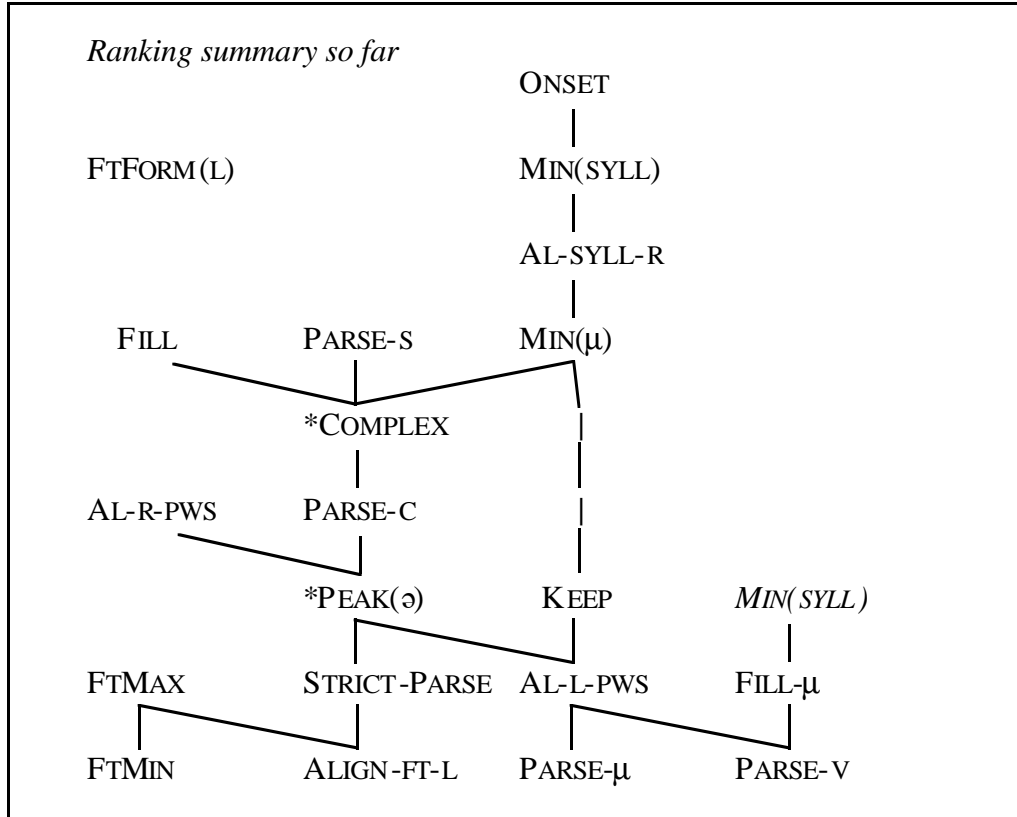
Ranking summary so far

ONSET

FTFORM(L) MIN(SYLL)

AL-SYLL-R

FILL PARSE-S MIN(μ)

*COMPLEX

AL-R-PWS PARSE-C

*PEAK(ə) KEEP MIN(SYLL)

FTMAX STRICT-PARSE AL-L-PWS FILL-μ

FTMIN ALIGN-FT-L PARSE-μ PARSE-V